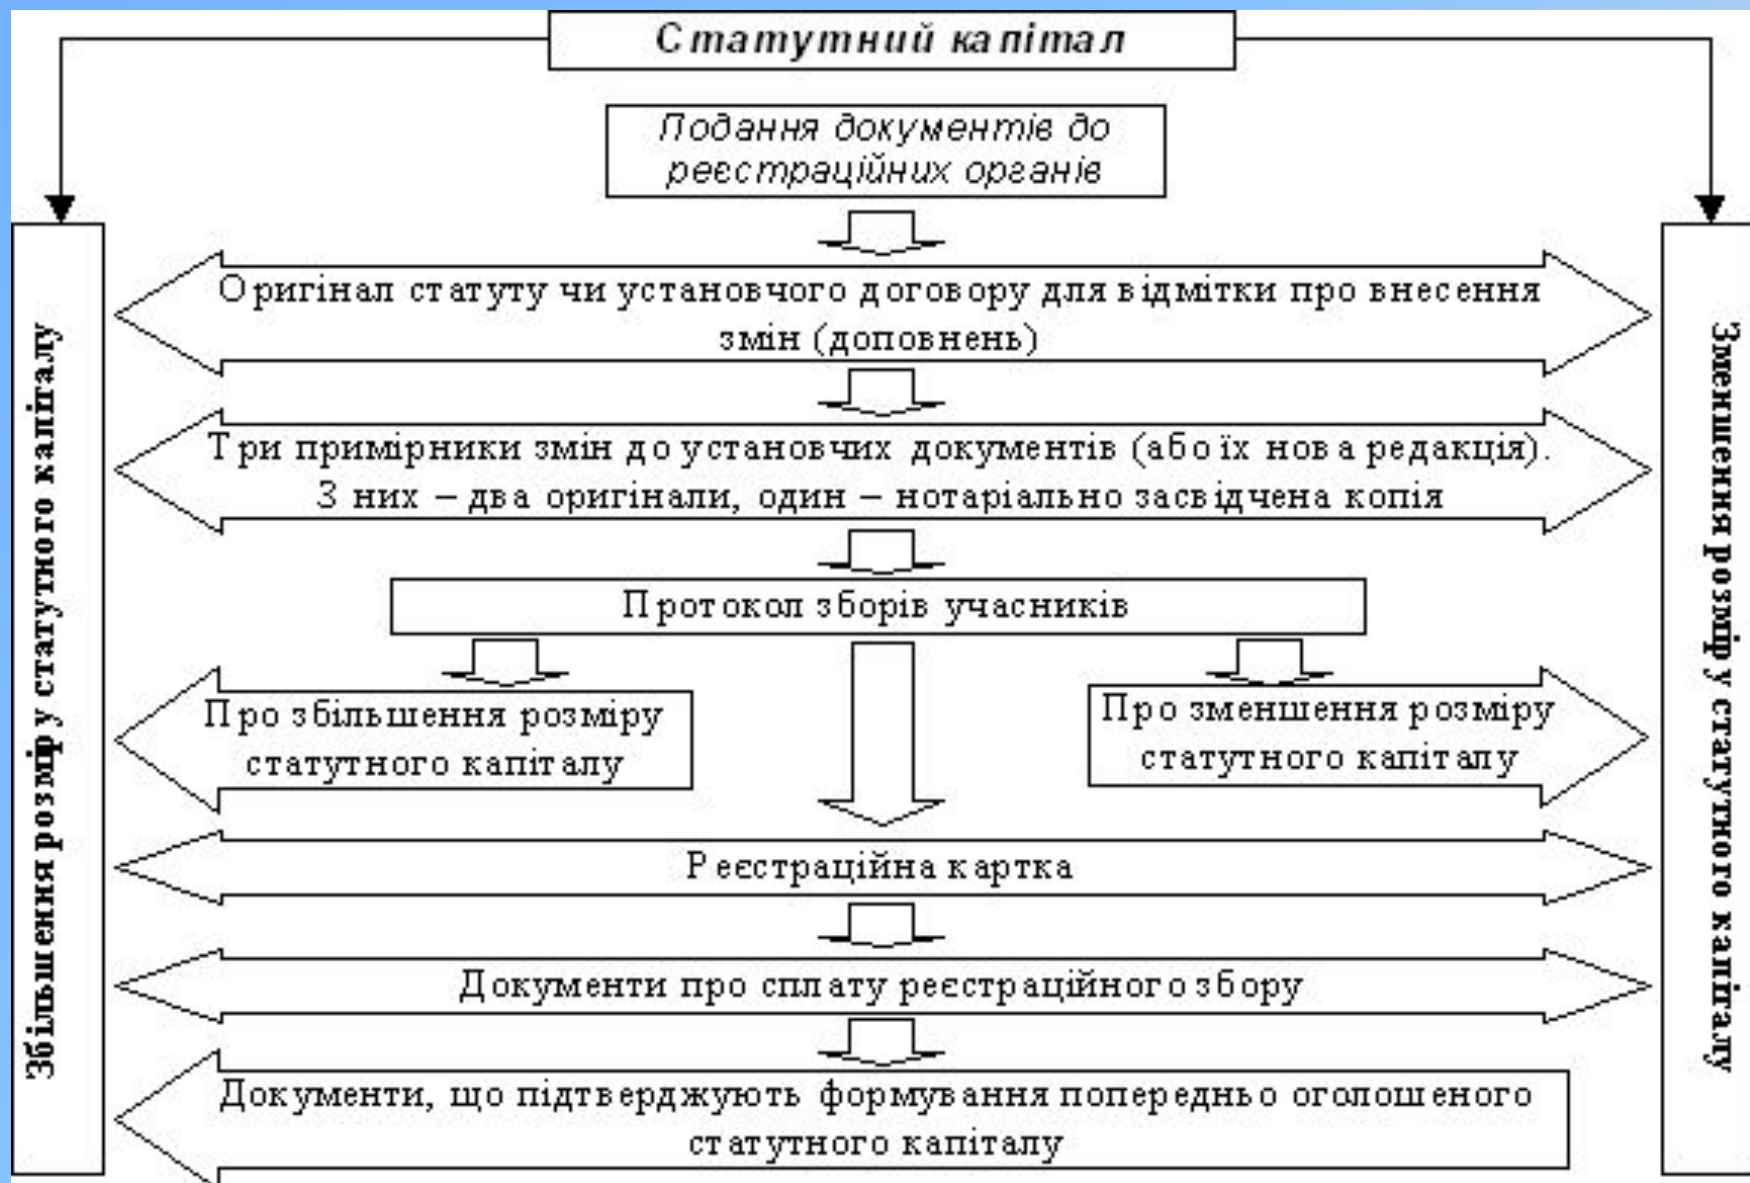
Статутний капітал

Подання документів до реєстраційних органів

Збільшення розміру статутного капіталу

Зменшення розміру статутного капіталу

Оригінал статуту чи установчого договору для відмітки про внесення змін (доповнень)

Три примірники змін до установчих документів (або їх нова редакція). З них – два оригінали, один – нотаріально засвідчена копія

Протокол зборів учасників

Про збільшення розміру статутного капіталу

Про зменшення розміру статутного капіталу

Реєстраційна картка

Документи про сплату реєстраційного збору

Документи, що підтверджують формування попередньо оголошеного статутного капіталу